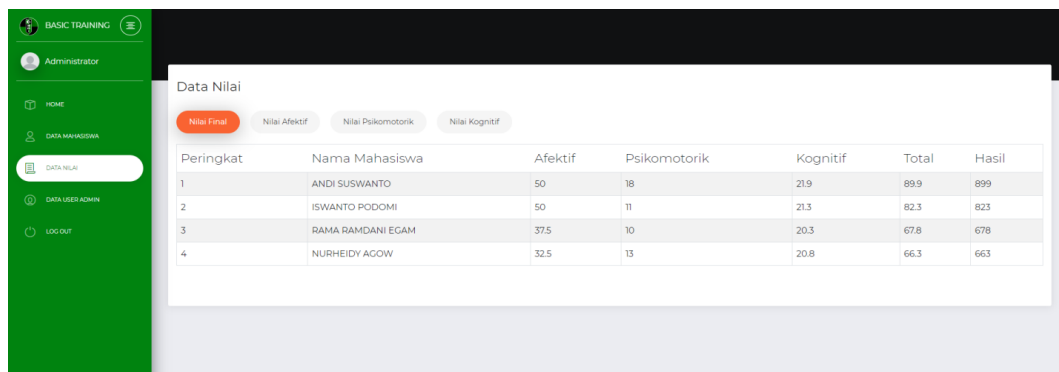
BASIC TRAINING

Administrator

HOME

DATA MAHASISWA

DATA NILAI

DATA USER ADMIN

LOG OUT

Data Nilai

Nilai Final | Nilai Afektif | Nilai Psikomotorik | Nilai Kognitif

| Peringkat | Nama Mahasiswa | Afektif | Psikomotorik | Kognitif | Total | Hasil |
|---|---|---|---|---|---|---|
| 1 | ANDI SUSWANTO | 50 | 18 | 21.9 | 89.9 | 899 |
| 2 | ISWANTO PODOMI | 50 | 11 | 21.3 | 82.3 | 823 |
| 3 | RAMA RAMDANI EGAM | 37.5 | 10 | 20.3 | 67.8 | 678 |
| 4 | NURHEIDY AGOW | 32.5 | 13 | 20.8 | 66.3 | 663 |